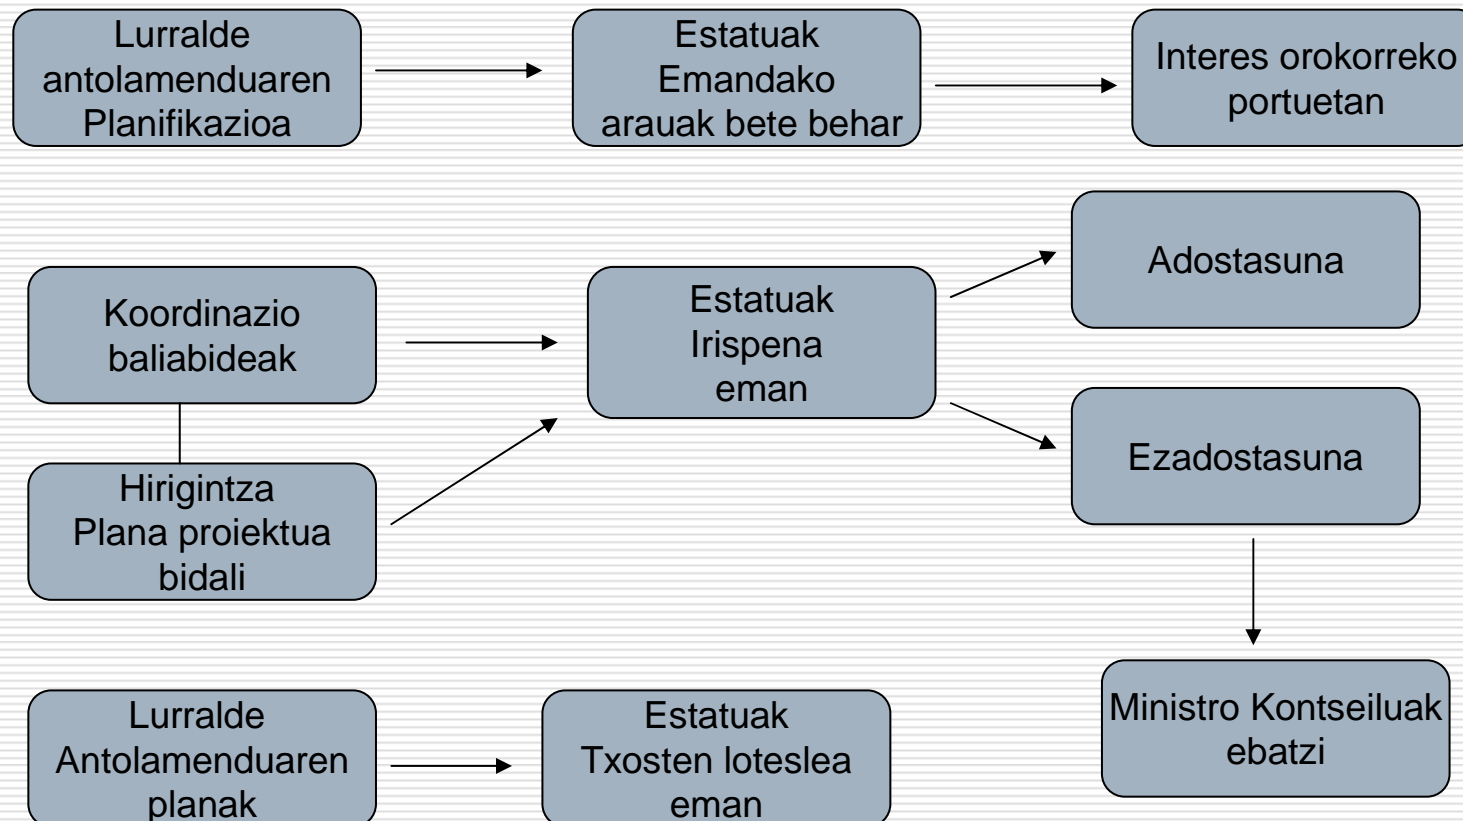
Lurralde antolamenduaren Planifikazioa

Estatuak Emandako arauak bete behar

Interes orokorreko portuetan

Koordinazio baliabideak

Hirigintza Plana proiektua bidali

Estatuak Irispena eman

Adostasuna

Ezadostasuna

Ministro Kontseiluak ebatzi

Lurralde Antolamenduaren planak

Estatuak Txosten loteslea eman